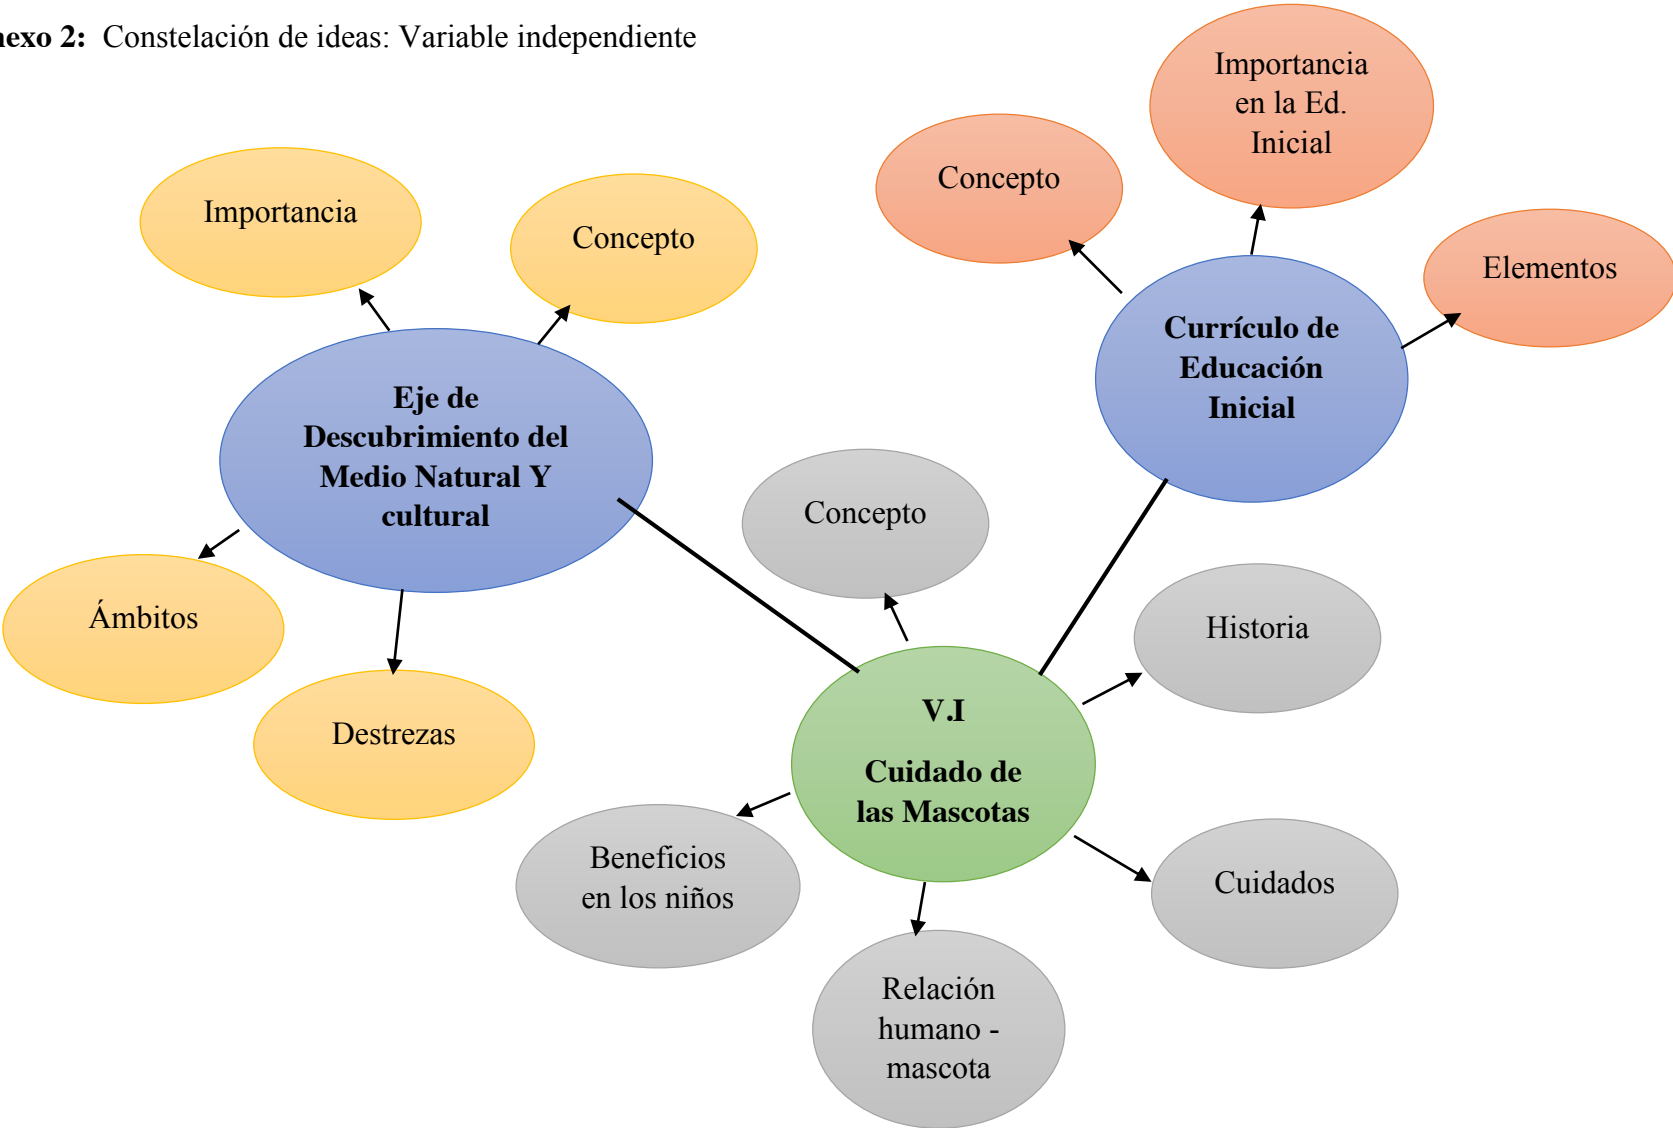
nexo 2: Constelación de ideas: Variable independiente

Importancia

Concepto

Eje de Descubrimiento del Medio Natural Y cultural

Ámbitos

Destrezas

Concepto

Importancia en la Ed. Inicial

Elementos

Currículo de Educación Inicial

Concepto

Historia

V.I

Cuidado de las Mascotas

Beneficios en los niños

Cuidados

Relación humano - mascota